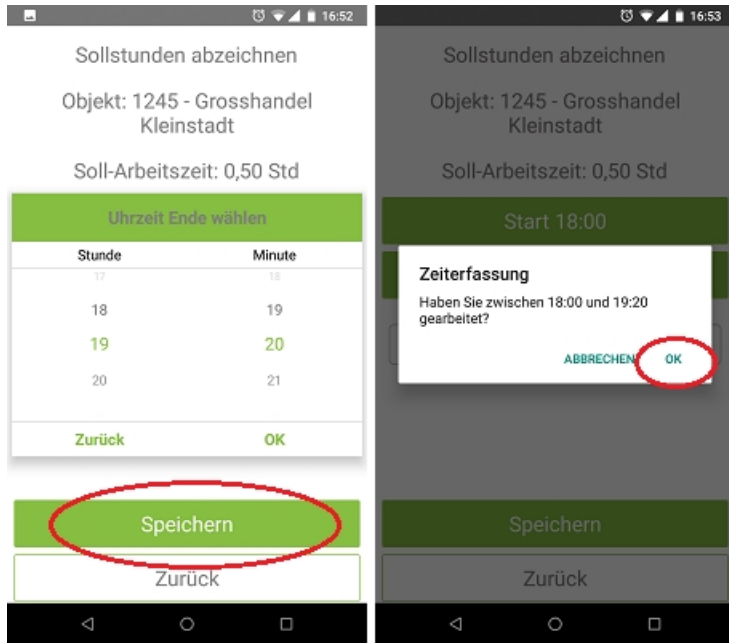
16:52

Sollstunden abzeichnen

Objekt: 1245 - Grosshandel Kleinstadt

Soll-Arbeitszeit: 0,50 Std

Uhrzeit Ende wählen

| Stunde | Minute |
|---|---|
| 17 | 18 |
| 18 | 19 |
| 19 | 20 |
| 20 | 21 |

Zurück OK

Speichern

Zurück

16:53

Sollstunden abzeichnen

Objekt: 1245 - Grosshandel Kleinstadt

Soll-Arbeitszeit: 0,50 Std

Start 18:00

Zeiterfassung

Haben Sie zwischen 18:00 und 19:20 gearbeitet?

ABBRECHEN OK

Speichern

Zurück